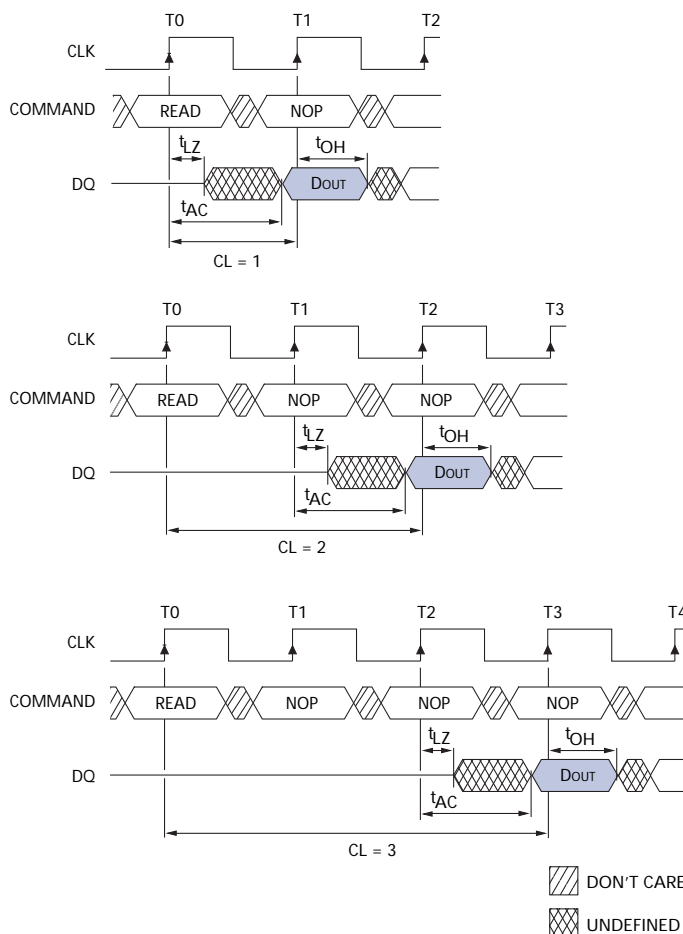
T0 T1 T2

CLK

COMMAND READ NOP

$t_{LZ}$ $t_{OH}$

DQ DOUT

$t_{AC}$

CL = 1

T0 T1 T2 T3

CLK

COMMAND READ NOP NOP

$t_{LZ}$ $t_{OH}$

DQ DOUT

$t_{AC}$

CL = 2

T0 T1 T2 T3 T4

CLK

COMMAND READ NOP NOP NOP

$t_{LZ}$ $t_{OH}$

DQ DOUT

$t_{AC}$

CL = 3

DON'T CARE

UNDEFINED